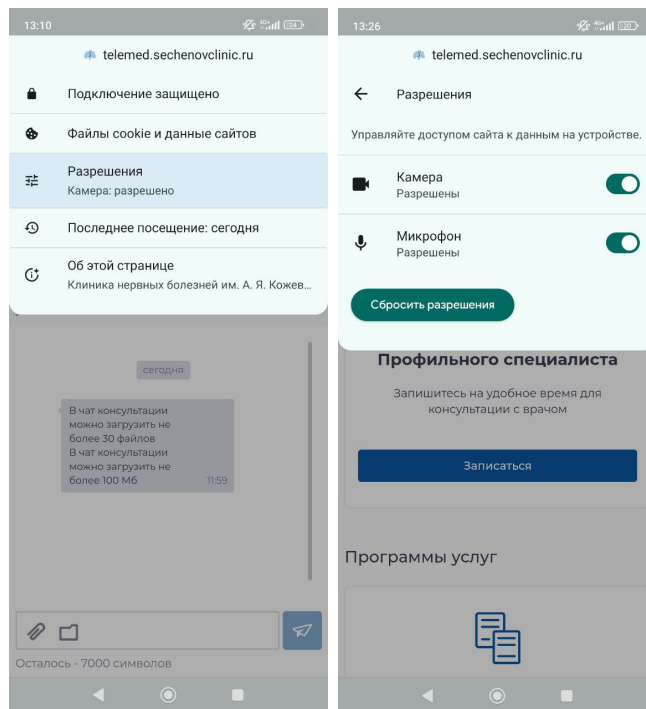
13:10

telemed.sechenovclinic.ru

Подключение защищено

Файлы cookie и данные сайтов

Разрешения
Камера: разрешено

Последнее посещение: сегодня

Об этой странице
Клиника нервных болезней им. А. Я. Кожев...

сегодня

В чат консультации можно загрузить не более 30 файлов
В чат консультации можно загрузить не более 100 Мб
11:59

Осталось - 7000 символов

13:26

telemed.sechenovclinic.ru

Разрешения

Управляйте доступом сайта к данным на устройстве.

Камера
Разрешены

Микрофон
Разрешены

Сбросить разрешения

Профильного специалиста

Запишитесь на удобное время для консультации с врачом

Записаться

Программы услуг